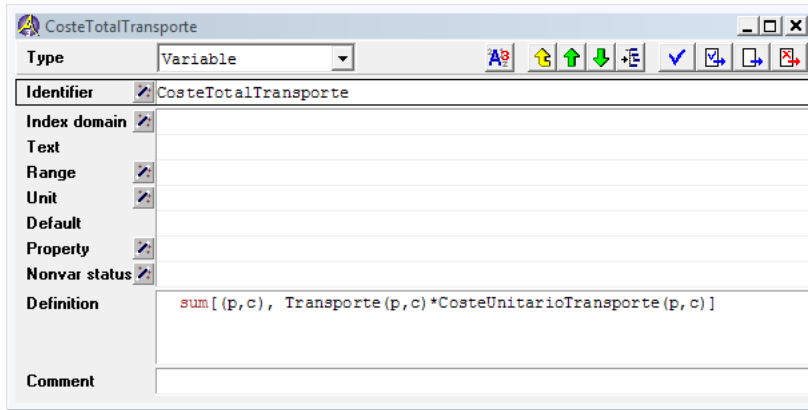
CosteTotalTransporte

Type Variable

Identifier CosteTotalTransporte
Index domain
Text
Range
Unit
Default
Property
Nonvar status
Definition sum[(p,c), Transporte(p,c)*CosteUnitarioTransporte(p,c)]
Comment